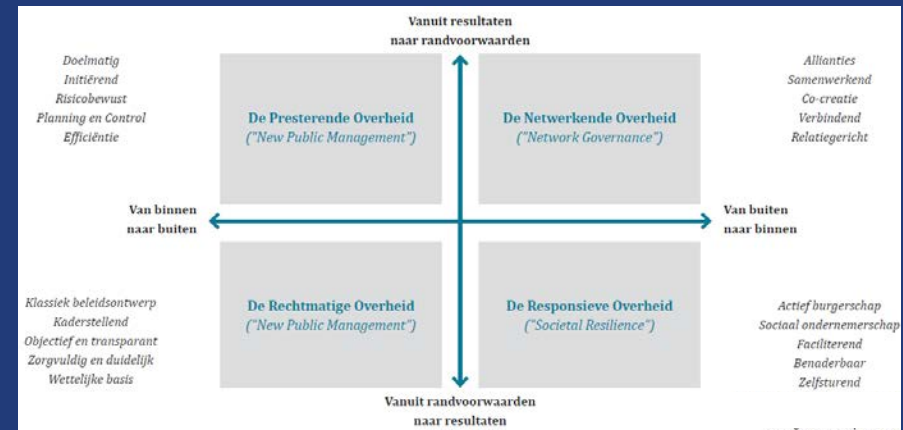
Vanuit resultaten naar randvoorwaarden

Doelmatig
Initiërend
Risicobewust
Planning en Control
Efficiëntie

De Presterende Overheid
("New Public Management")

De Netwerkende Overheid
("Network Governance")

Allianties
Samenwerkend
Co-creatie
Verbindend
Relatiegericht

Van binnen naar buiten

Van buiten naar binnen

Klassiek beleidsontwerp
Kaderstellend
Objectief en transparant
Zorgvuldig en duidelijk
Wettelijke basis

De Rechtmatige Overheid
("New Public Management")

De Responsieve Overheid
("Societal Resilience")

Actief burgerschap
Sociaal ondernemerschap
Faciliterend
Benaderbaar
Zelfsturend

Vanuit randvoorwaarden naar resultaten